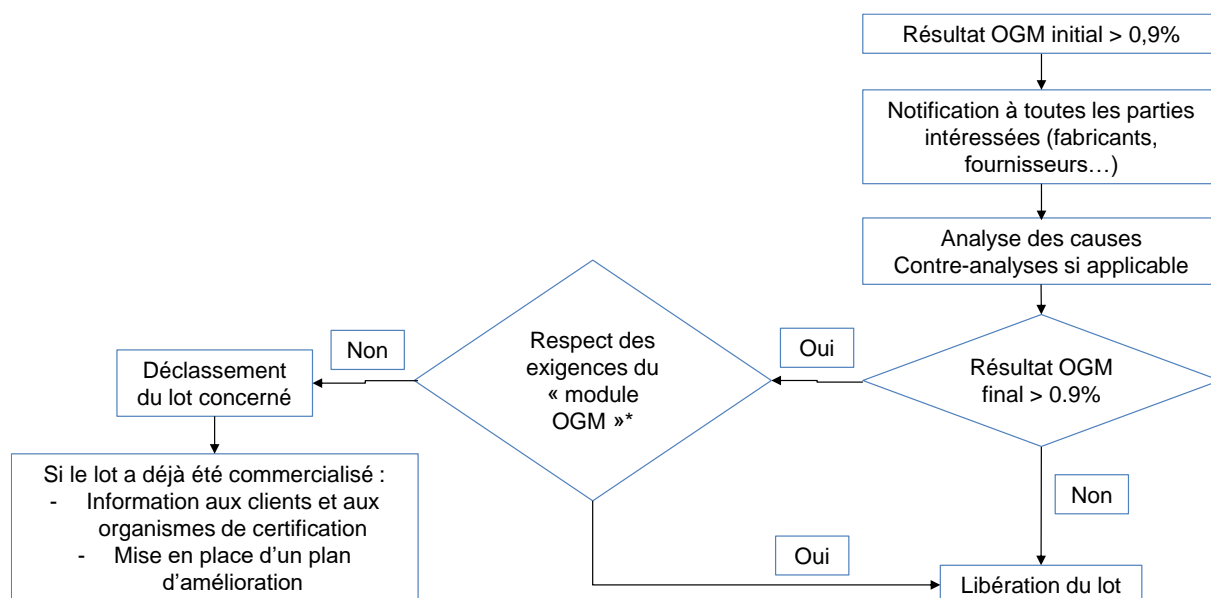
Résultat OGM initial > 0,9%

Notification à toutes les parties intéressées (fabricants, fournisseurs…)

Analyse des causes
Contre-analyses si applicable

Résultat OGM final > 0.9%

Oui

Respect des exigences du « module OGM »*

Non

Déclassement du lot concerné

Si le lot a déjà été commercialisé :
- Information aux clients et aux organismes de certification
- Mise en place d'un plan d'amélioration

Non

Oui

Libération du lot